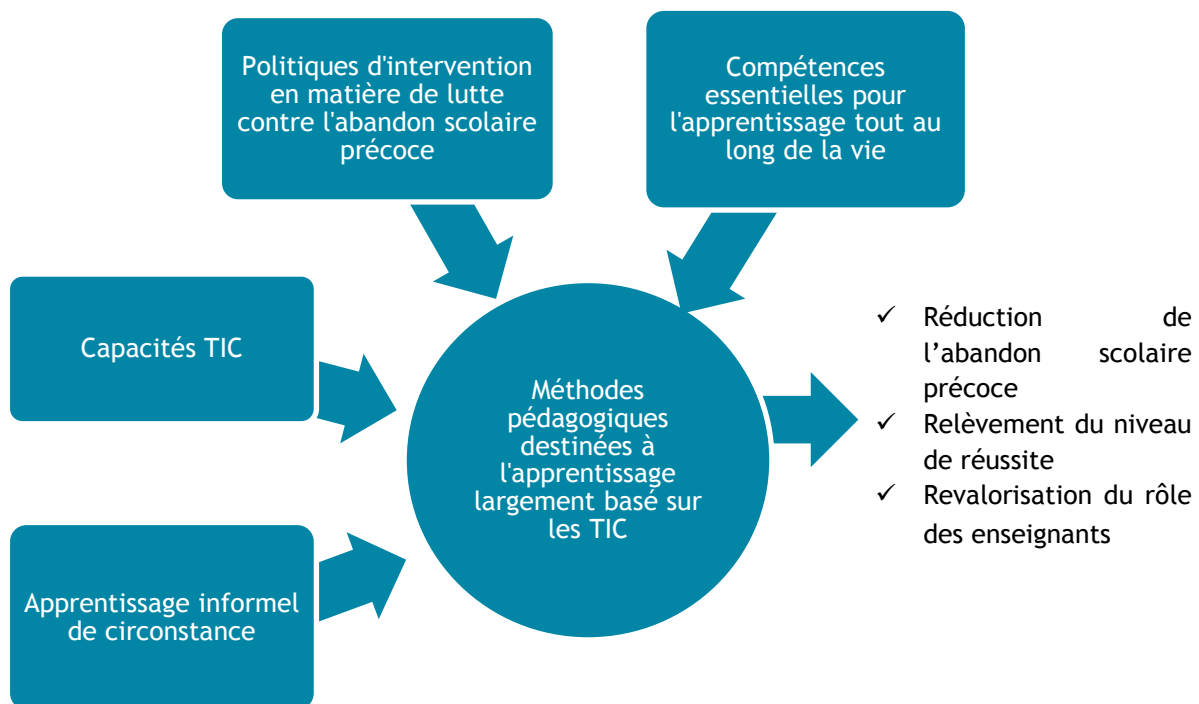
Politiques d'intervention en matière de lutte contre l'abandon scolaire précoce

Compétences essentielles pour l'apprentissage tout au long de la vie

Capacités TIC

Méthodes pédagogiques destinées à l'apprentissage largement basé sur les TIC

Apprentissage informel de circonstance

✓ Réduction de l’abandon scolaire précoce
✓ Relèvement du niveau de réussite
✓ Revalorisation du rôle des enseignants